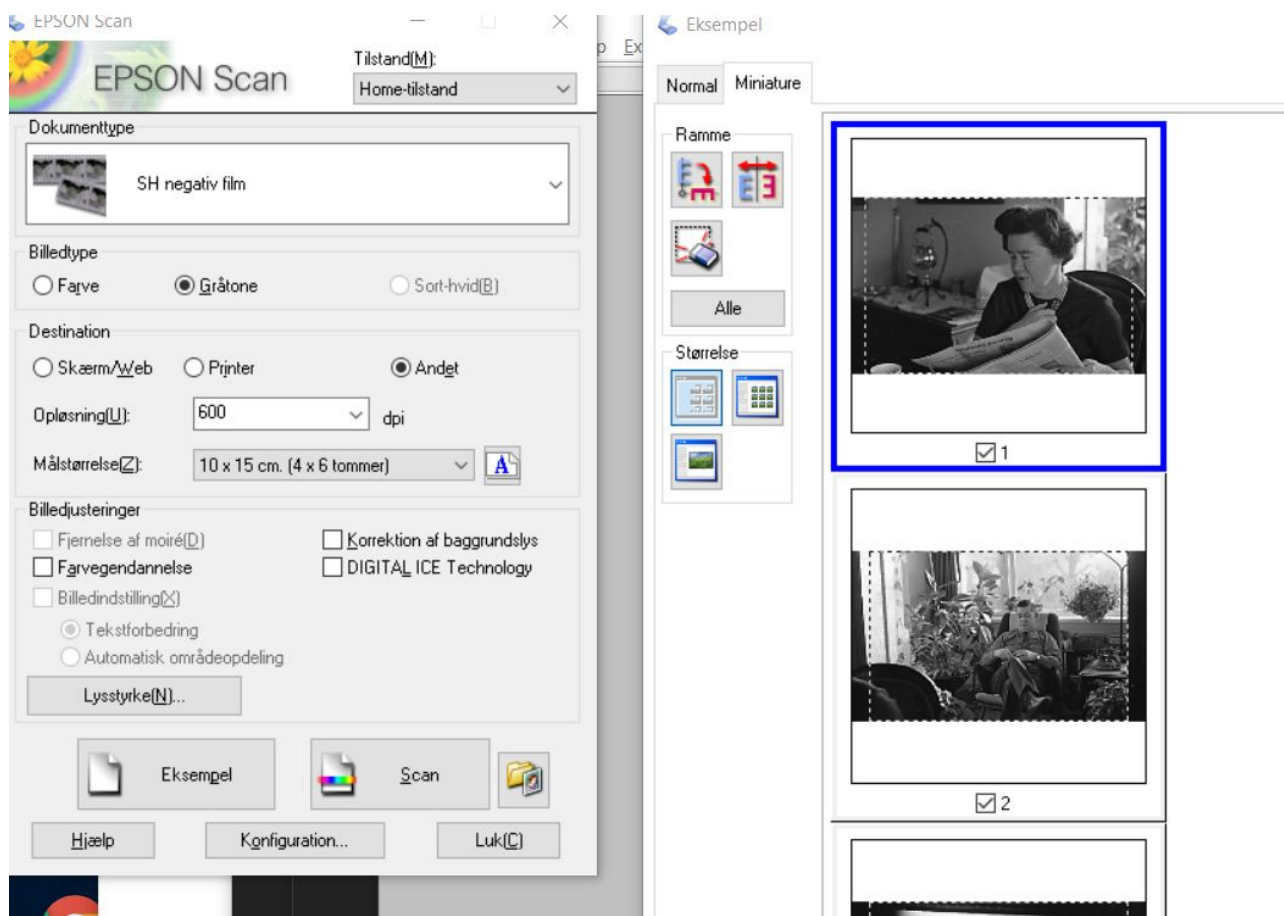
EPSON Scan

EPSON Scan

Tilstand(M):

Home-tilstand

p Ex

Dokumenttype

SH negativ film

Billedtype

Farve

Gråtone

Sort-hvid(B)

Destination

Skærm/Web

Printer

Andet

Opløsning(U):

600

dpi

Målstørrelse(Z):

10 x 15 cm. (4 x 6 tommer)

Billedjusteringer

Fjernelse af moiré(D)

Korrektion af baggrundslys

Farvegendannelse

DIGITAL ICE Technology

Billedindstilling(X)

Tekstforbedring

Automatisk områdeopdeling

Lysstyrke(N)...

Eksempel

Scan

Hjælp

Konfiguration...

Luk(C)

Eksempel

Normal

Miniature

Ramme

Alle

Størrelse

1

2